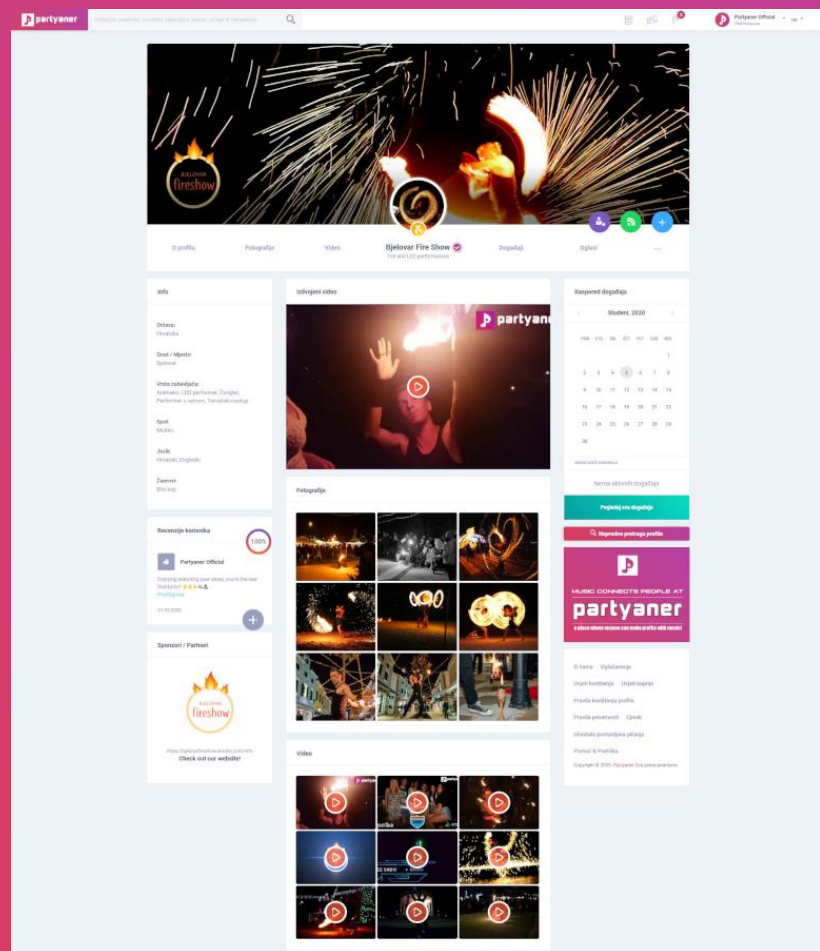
partyaner

Pretraži profile, izvođače, događaje, mjesta...

Partyaner Official

BJELOVAR fireshow

O profilu Fotografije Video Bjelovar Fire Show Događaji Oglasi ...

Fire and LED party services

Info

Država: Hrvatska

Grad / Mjesto: Bjelovar

Vrsta zabavljača: Animator, LED performer, Žongler, Performer s vatrom, Tematski nastupi

Spol: Muško

Jezik: Hrvatski, Engleski

Zauzet: Bilo koji

Recenzije korisnika

100%

Partyaner Official

Enjoying watching your show, you're the best fireshow! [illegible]

Pročitaj više

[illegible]

Sponzori / Partneri

BJELOVAR fireshow

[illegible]

Check out our website!

Izdvojeni video

partyaner

Fotografije

Video

Raspored događaja

Studeni, 2020

| PON | UTO | SRI | ČET | PET | SUB | NED |
|---|---|---|---|---|---|---|
| | | | | | | 1 |
| 2 | 3 | 4 | 5 | 6 | 7 | 8 |
| 9 | 10 | 11 | 12 | 13 | 14 | 15 |
| 16 | 17 | 18 | 19 | 20 | 21 | 22 |
| 23 | 24 | 25 | 26 | 27 | 28 | 29 |
| 30 | | | | | | |

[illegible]

Nema aktivnih događaja

Pogledaj sve događaje

Napredna pretraga profila

MUSIC CONNECTS PEOPLE AT partyaner

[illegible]

O nama Oglašavanje

Uvjeti korištenja Uvjeti kupnje

Pravila korištenja profila

Pravila privatnosti Cjenik

Učestalo postavljana pitanja

Pomoć & Podrška

Copyright © 2020. Partyaner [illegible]